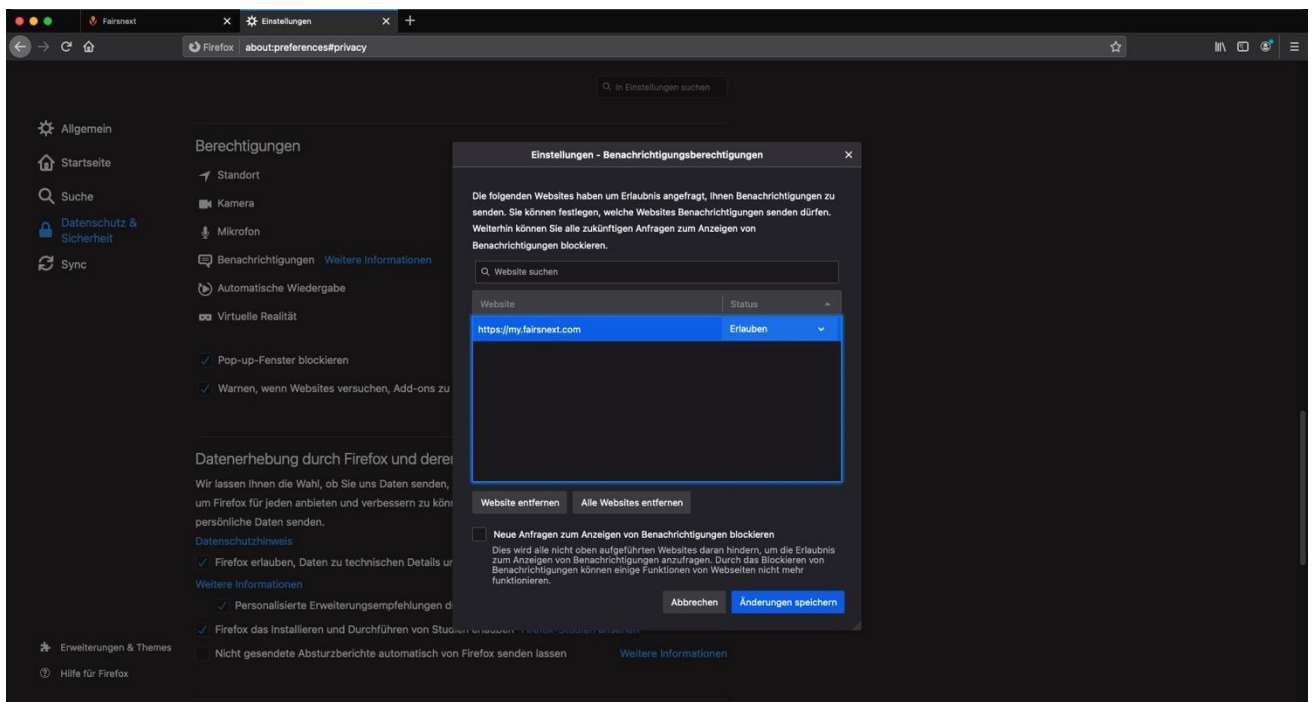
Fairsnext
Einstellungen
Firefox about:preferences#privacy
In Einstellungen suchen

Allgemein
Startseite
Suche
Datenschutz & Sicherheit
Sync

Berechtigungen
Standort
Kamera
Mikrofon
Benachrichtigungen Weitere Informationen
Automatische Wiedergabe
Virtuelle Realität

Pop-up-Fenster blockieren
Warnen, wenn Websites versuchen, Add-ons zu

Datenerhebung durch Firefox und deren
Wir lassen Ihnen die Wahl, ob Sie uns Daten senden, um Firefox für jeden anbieten und verbessern zu könn persönliche Daten senden.
Datenschutzhinweis
Firefox erlauben, Daten zu technischen Details ur
Weitere Informationen
Personalisierte Erweiterungsempfehlungen d
Firefox das Installieren und Durchführen von Stu
Nicht gesendete Absturzberichte automatisch von Firefox senden lassen Weitere Informationen

Erweiterungen & Themes
Hilfe für Firefox

Einstellungen - Benachrichtigungsberechtigungen

Die folgenden Websites haben um Erlaubnis angefragt, Ihnen Benachrichtigungen zu senden. Sie können festlegen, welche Websites Benachrichtigungen senden dürfen. Weiterhin können Sie alle zukünftigen Anfragen zum Anzeigen von Benachrichtigungen blockieren.

Website suchen

| Website | Status |
|---|---|
| https://my.fairsnext.com | Erlauben |

Website entfernen
Alle Websites entfernen

Neue Anfragen zum Anzeigen von Benachrichtigungen blockieren
Dies wird alle nicht oben aufgeführten Websites daran hindern, um die Erlaubnis zum Anzeigen von Benachrichtigungen anzufragen. Durch das Blockieren von Benachrichtigungen können einige Funktionen von Webseiten nicht mehr funktionieren.

Abbrechen
Änderungen speichern